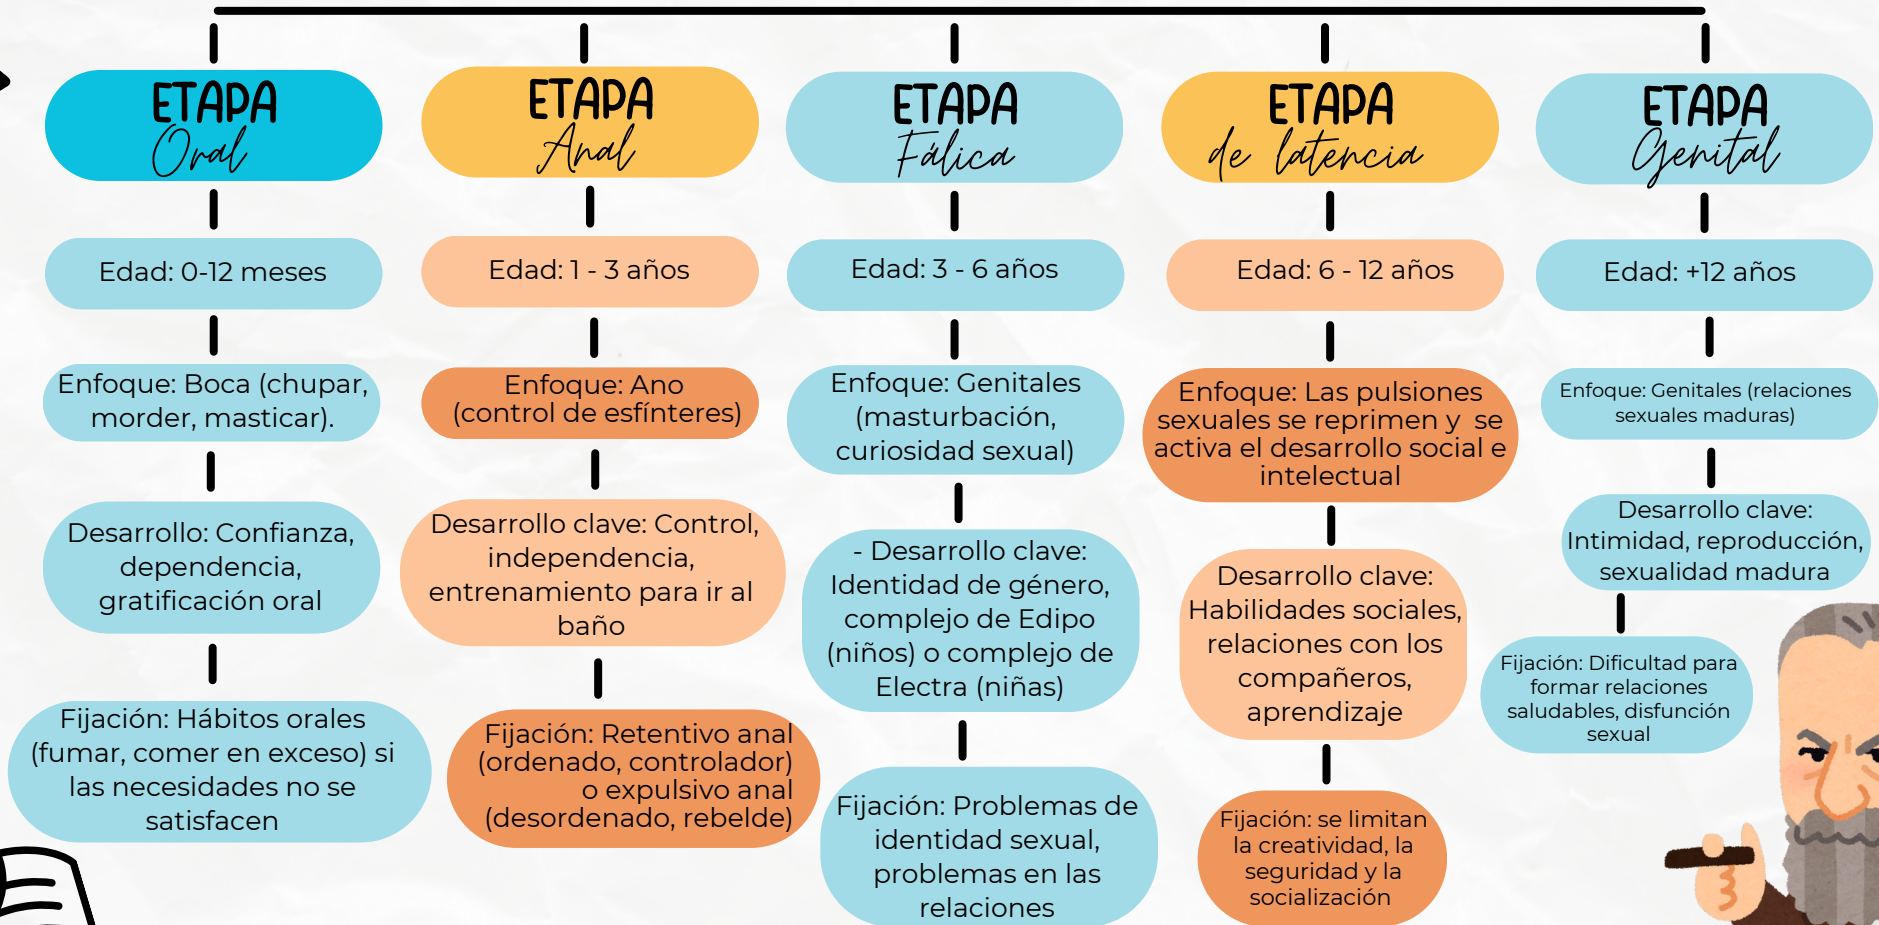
ETAPA Oral

Edad: 0-12 meses

Enfoque: Boca (chupar, morder, masticar).

Desarrollo: Confianza, dependencia, gratificación oral

Fijación: Hábitos orales (fumar, comer en exceso) si las necesidades no se satisfacen

ETAPA Anal

Edad: 1 - 3 años

Enfoque: Ano (control de esfínteres)

Desarrollo clave: Control, independencia, entrenamiento para ir al baño

Fijación: Retentivo anal (ordenado, controlador) o expulsivo anal (desordenado, rebelde)

ETAPA Fálica

Edad: 3 - 6 años

Enfoque: Genitales (masturbación, curiosidad sexual)

- Desarrollo clave: Identidad de género, complejo de Edipo (niños) o complejo de Electra (niñas)

Fijación: Problemas de identidad sexual, problemas en las relaciones

ETAPA de latencia

Edad: 6 - 12 años

Enfoque: Las pulsiones sexuales se reprimen y se activa el desarrollo social e intelectual

Desarrollo clave: Habilidades sociales, relaciones con los compañeros, aprendizaje

Fijación: se limitan la creatividad, la seguridad y la socialización

ETAPA Genital

Edad: +12 años

Enfoque: Genitales (relaciones sexuales maduras)

Desarrollo clave: Intimidad, reproducción, sexualidad madura

Fijación: Dificultad para formar relaciones saludables, disfunción sexual